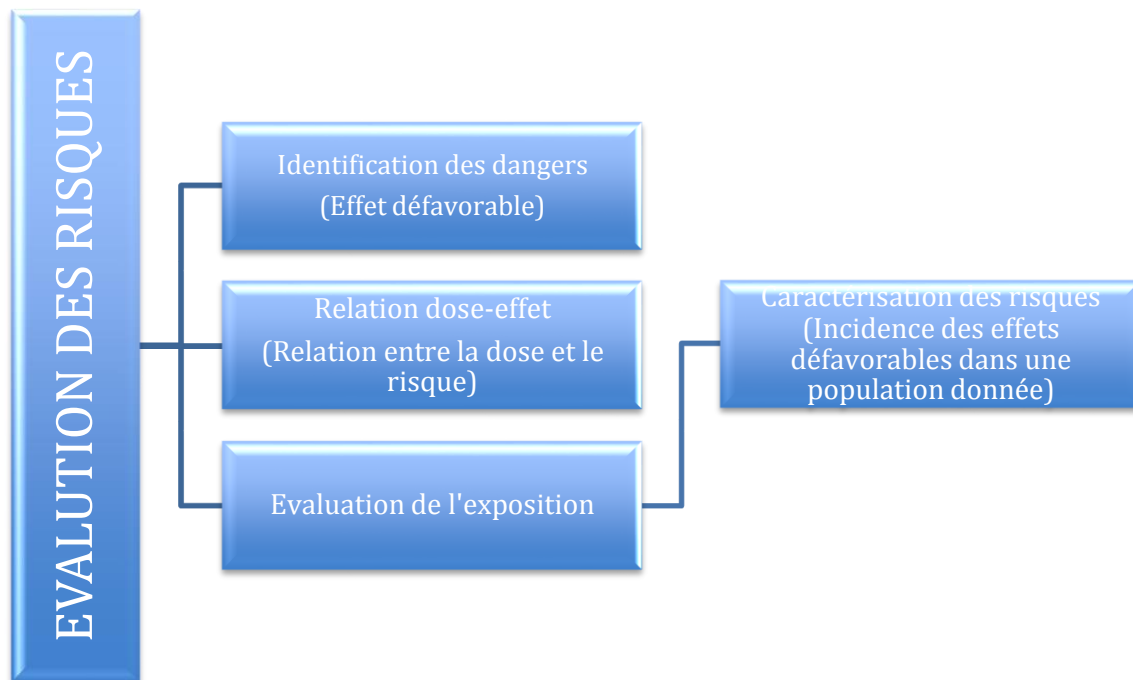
EVALUATION DES RISQUES

Identification des dangers
(Effet défavorable)

Relation dose-effet
(Relation entre la dose et le risque)

Evaluation de l'exposition

Caractérisation des risques
(Incidence des effets défavorables dans une population donnée)